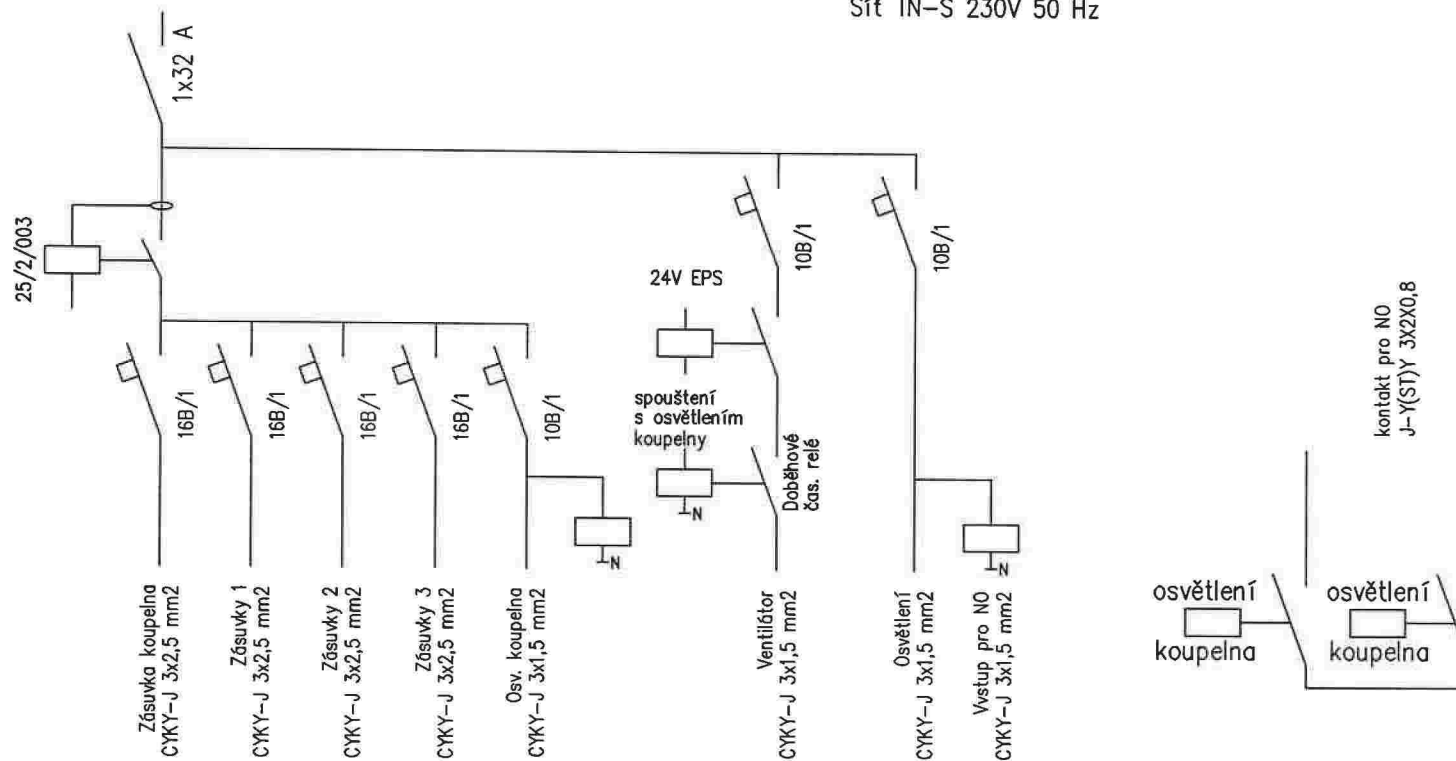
Síť TN-S 230V 50 Hz

1x32 A

25/2/003

10B/1

10B/1

24V EPS

16B/1

16B/1

16B/1

16B/1

10B/1

spouštění
s osvětlením
koupelny

Doběhové
čas. relé

N

N

N

kontakt pro NO
J-Y(ST)Y 3X2X0,8

Zásuvka koupelna
CYKY-J 3x2,5 mm2

Zásuvky 1
CYKY-J 3x2,5 mm2

Zásuvky 2
CYKY-J 3x2,5 mm2

Zásuvky 3
CYKY-J 3x2,5 mm2

Osv. koupelna
CYKY-J 3x1,5 mm2

Ventilátor
CYKY-J 3x1,5 mm2

Osvětlení
CYKY-J 3x1,5 mm2

Vstup pro NO
CYKY-J 3x1,5 mm2

osvětlení
koupelna

osvětlení
koupelna